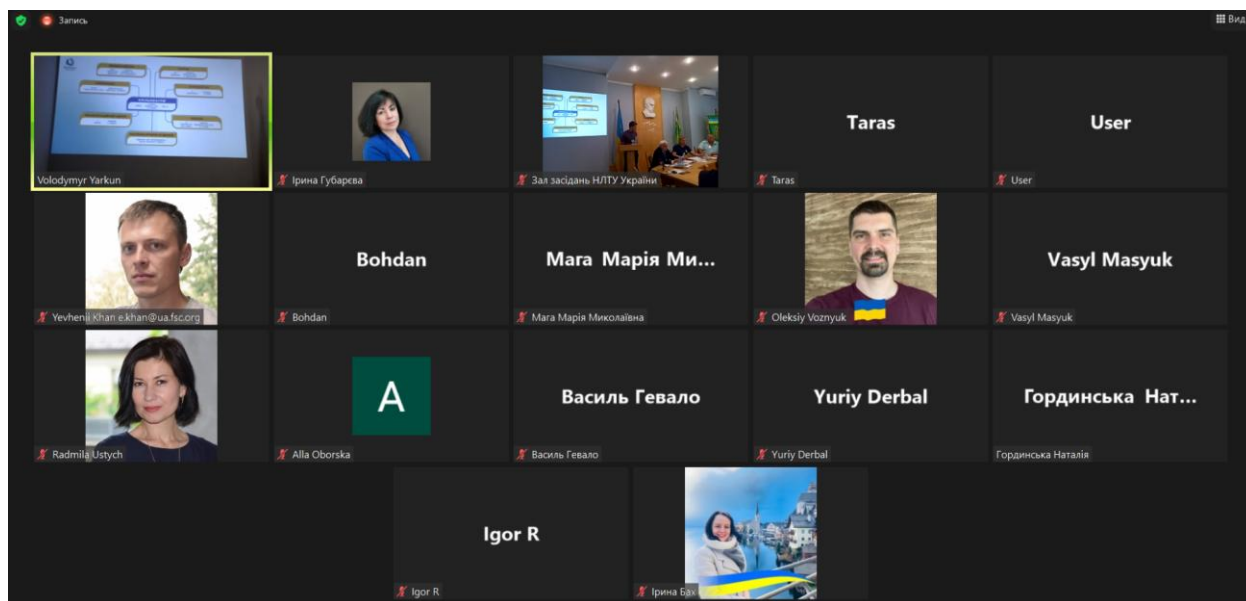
Запись

Вид

Volodymyr Yarkun

Ірина Губарєва

Зал засідань НЛТУ України

Taras

Taras

User

User

Yevhenii Khan e.khan@ua.fsc.org

Bohdan

Bohdan

Мага Марія Ми...

Мага Марія Миколаївна

Oleksiy Voznyuk

Vasyl Masyuk

Vasyl Masyuk

A

Radmila Ustych

Alla Oborska

Василь Гевало

Василь Гевало

Yuriy Derbal

Yuriy Derbal

Гординська Нат...

Гординська Наталія

Igor R

Igor R

Ірина Бах